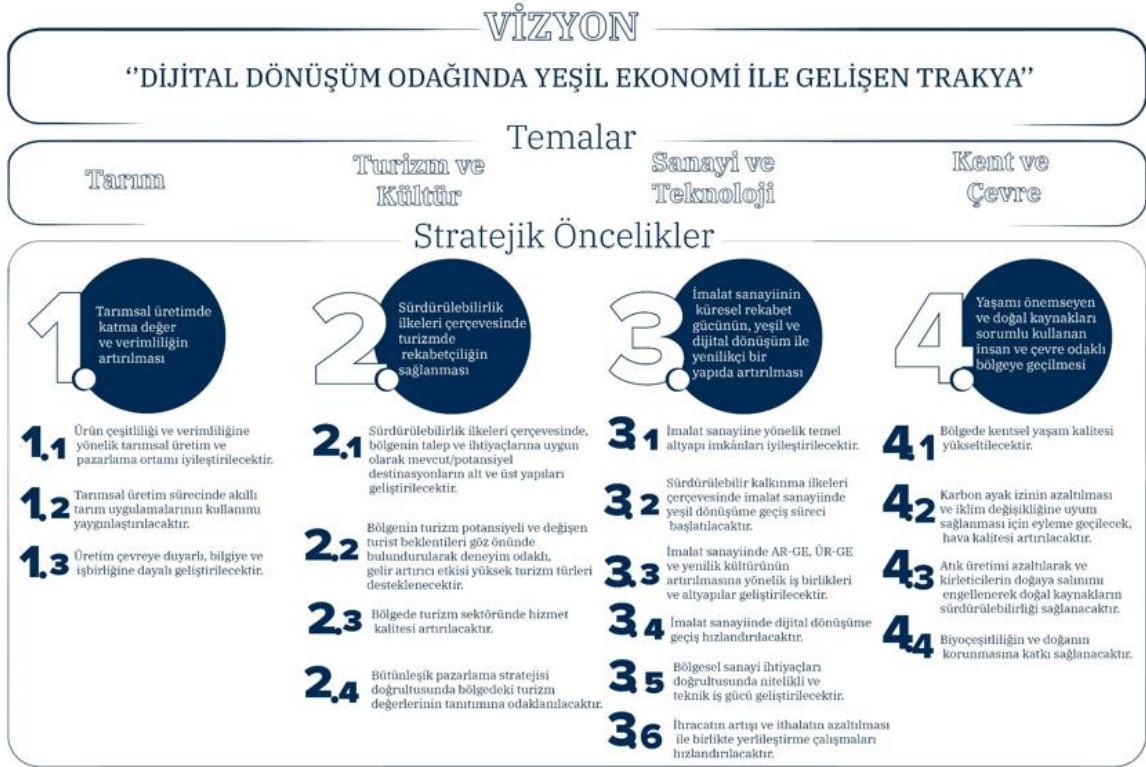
VİZYON

''DİJİTAL DÖNÜŞÜM ODAĞINDA YEŞİL EKONOMİ İLE GELİŞEN TRAKYA''

Temalar

Tarım

Turizm ve Kültür

Sanayi ve Teknoloji

Kent ve Çevre

Stratejik Öncelikler

1. Tarımsal üretimde katma değer ve verimliliğin artırılması

2. Sürdürülebilirlik ilkeleri çerçevesinde turizmde rekabetçiliğin sağlanması

3. İmalat sanayiinin küresel rekabet gücünün, yeşil ve dijital dönüşüm ile yenilikçi bir yapıda artırılması

4. Yaşamı önemseyen ve doğal kaynakları sorumlu kullanan insan ve çevre odaklı bölgeye geçilmesi

1.1 Ürün çeşitliliği ve verimliliğine yönelik tarımsal üretim ve pazarlama ortamı iyileştirilecektir.

1.2 Tarımsal üretim sürecinde akıllı tarım uygulamalarının kullanımı yaygınlaştırılacaktır.

1.3 Üretim çevreye duyarlı, bilgiye ve işbirliğine dayalı geliştirilecektir.

2.1 Sürdürülebilirlik ilkeleri çerçevesinde, bölgenin talep ve ihtiyaçlarına uygun olarak mevcut/potansiyel destinasyonların alt ve üst yapıları geliştirilecektir.

2.2 Bölgenin turizm potansiyeli ve değişen turist beklentileri göz önünde bulundurularak deneyim odaklı, gelir artırıcı etkisi yüksek turizm türleri desteklenecektir.

2.3 Bölgede turizm sektöründe hizmet kalitesi artırılacaktır.

2.4 Bütünleşik pazarlama stratejisi doğrultusunda bölgedeki turizm değerlerinin tanıtımına odaklanılacaktır.

3.1 İmalat sanayiine yönelik temel altyapı imkânları iyileştirilecektir.

3.2 Sürdürülebilir kalkınma ilkeleri çerçevesinde imalat sanayiinde yeşil dönüşüme geçiş süreci başlatılacaktır.

3.3 İmalat sanayiinde AR-GE, ÜR-GE ve yenilik kültürünün artırılmasına yönelik iş birlikleri ve altyapılar geliştirilecektir.

3.4 İmalat sanayiinde dijital dönüşüme geçiş hızlandırılacaktır.

3.5 Bölgesel sanayi ihtiyaçları doğrultusunda nitelikli ve teknik iş gücü geliştirilecektir.

3.6 İhracatın artışı ve ithalatın azaltılması ile birlikte yerlileştirme çalışmaları hızlandırılacaktır.

4.1 Bölgede kentsel yaşam kalitesi yükseltilecektir.

4.2 Karbon ayak izinin azaltılması ve iklim değişikliğine uyum sağlanması için eyleme geçilecek, hava kalitesi artırılacaktır.

4.3 Atık üretimi azaltılarak ve kirleticilerin doğaya salınımı engellenerek doğal kaynakların sürdürülebilirliği sağlanacaktır.

4.4 Biyoçeşitliliğin ve doğanın korunmasına katkı sağlanacaktır.